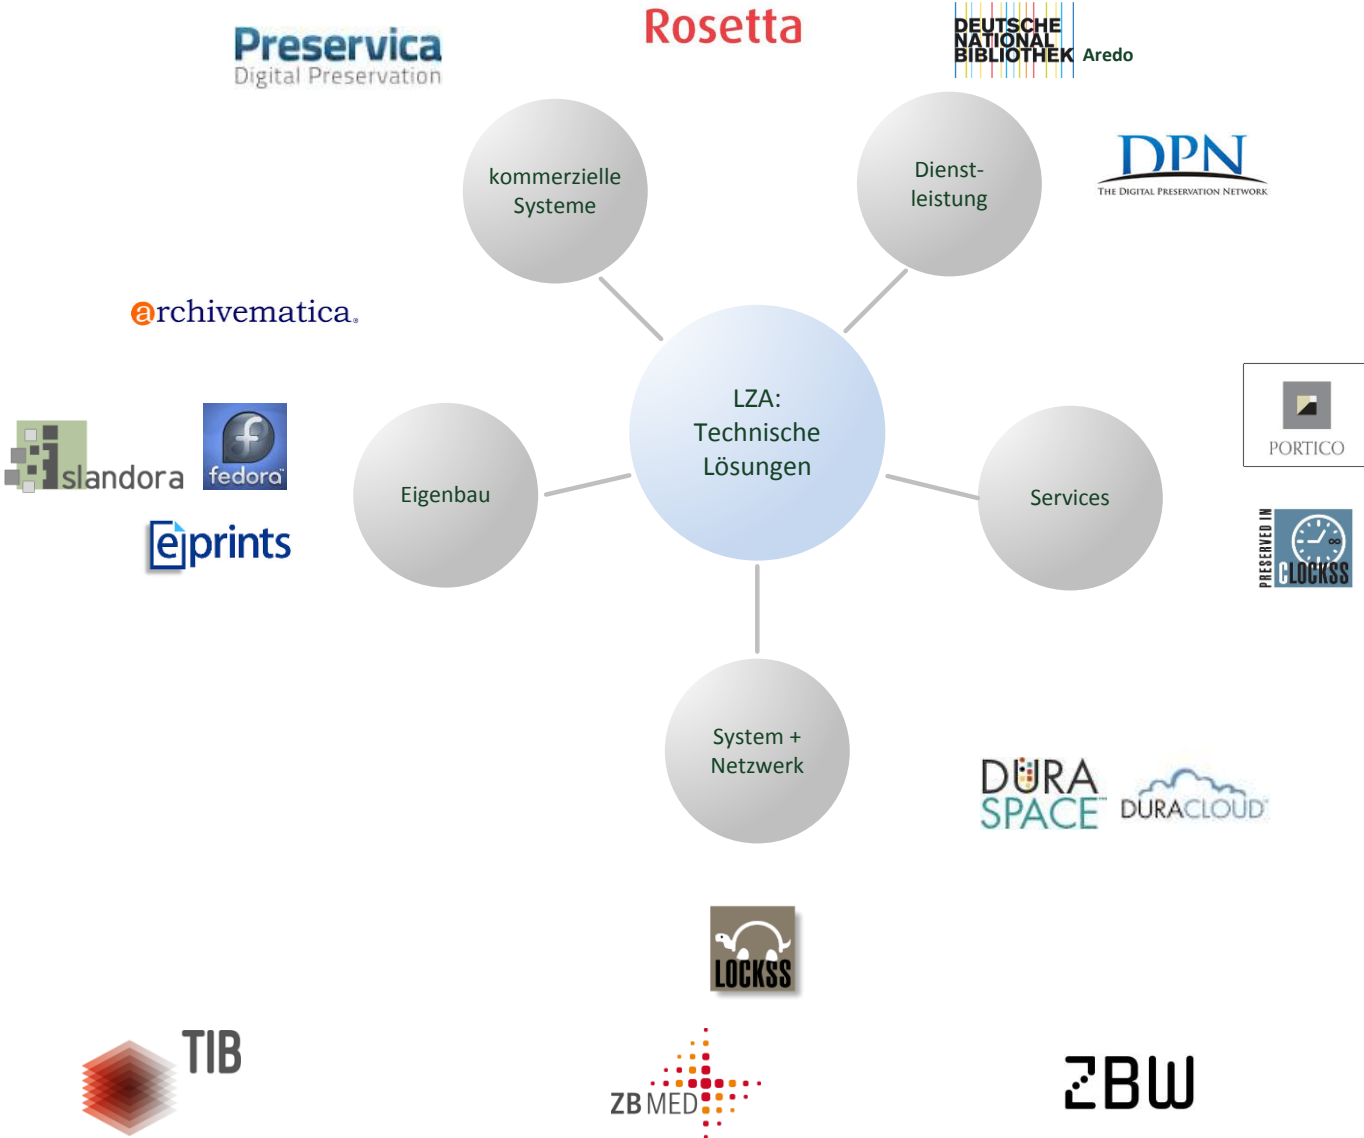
Preservica
Digital Preservation

Rosetta

DEUTSCHE NATIONAL BIBLIOTHEK Aredo

DPN
THE DIGITAL PRESERVATION NETWORK

kommerzielle Systeme

Dienst-leistung

archivematica.

LZA: Technische Lösungen

PORTICO

Islandora

fedora

eprints

Eigenbau

Services

PRESERVED IN CLOCKSS

System + Netzwerk

DURA SPACE

DURACLOUD

LOCKSS

TIB

ZB MED

ZBW